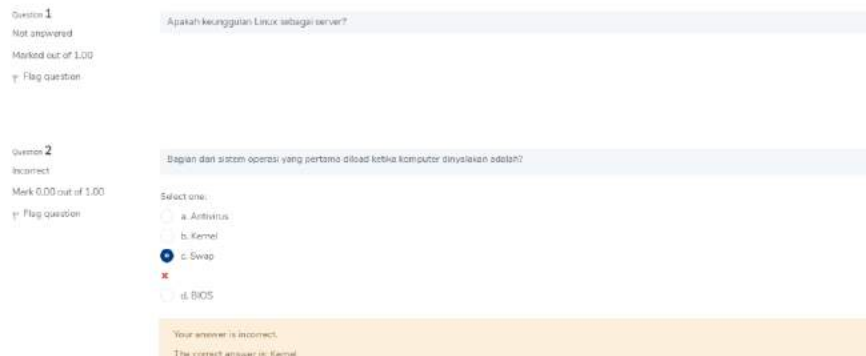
Question 1
Not answered
Marked out of 1.00
Flag question

Apakah keunggulan Linux sebagai server?

Question 2
Incorrect
Mark 0.00 out of 1.00
Flag question

Bagian dari sistem operasi yang pertama diload ketika komputer dinyalakan adalah?

Select one:
a. Antivirus
b. Kernel
c. Swap
d. BIOS

Your answer is incorrect.
The correct answer is: Kernel